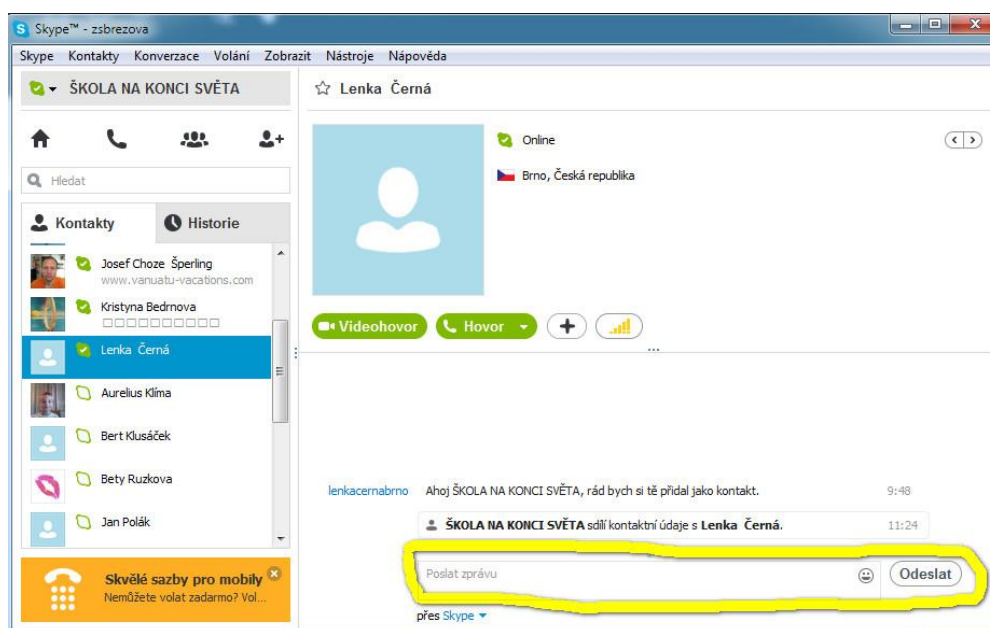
Skype™ - zsbrezova

Skype Kontakty Konverzace Volání Zobrazit Nástroje Nápověda

ŠKOLA NA KONCI SVĚTA

Hledat

Kontakty Historie

Josef Choze Šperling
www.vanuatu-vacations.com

Kristyna Bednrova
□□□□□□□□□□

Lenka Černá

Aurelius Klíma

Bert Klusáček

Bety Ruzkova

Jan Polák

Skvělé sazby pro mobily
Nemůžete volat zadarmo? Vol...

Lenka Černá

Online

Brno, Česká republika

Videohovor Hovor

lenkacernabrno Ahoj ŠKOLA NA KONCI SVĚTA, rád bych si tě přidal jako kontakt. 9:48

ŠKOLA NA KONCI SVĚTA sdílí kontaktní údaje s Lenka Černá. 11:24

Poslat zprávu

Odeslat

přes Skype